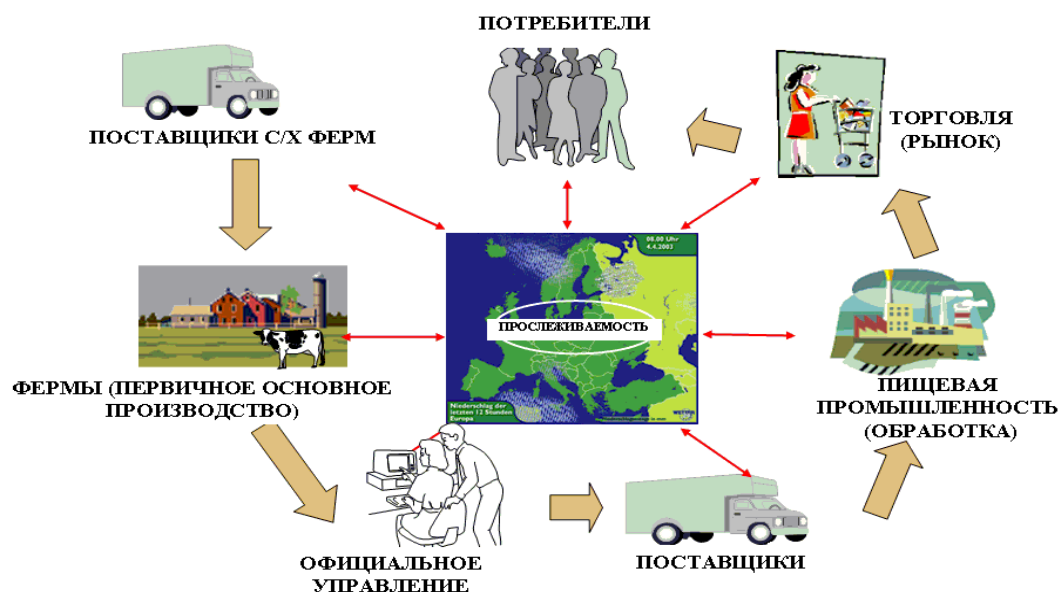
ПОТРЕБИТЕЛИ

ПОСТАВЩИКИ С/Х ФЕРМ

ТОРГОВЛЯ (РЫНОК)

08.00 Uhr
4.4.2003

ПРОСЛЕЖИВАЕМОСТЬ

Niederschlag der letzten 12 Stunden Europa

ФЕРМЫ (ПЕРВИЧНОЕ ОСНОВНОЕ ПРОИЗВОДСТВО)

ПИЩЕВАЯ ПРОМЫШЛЕННОСТЬ (ОБРАБОТКА)

ОФИЦИАЛЬНОЕ УПРАВЛЕНИЕ

ПОСТАВЩИКИ